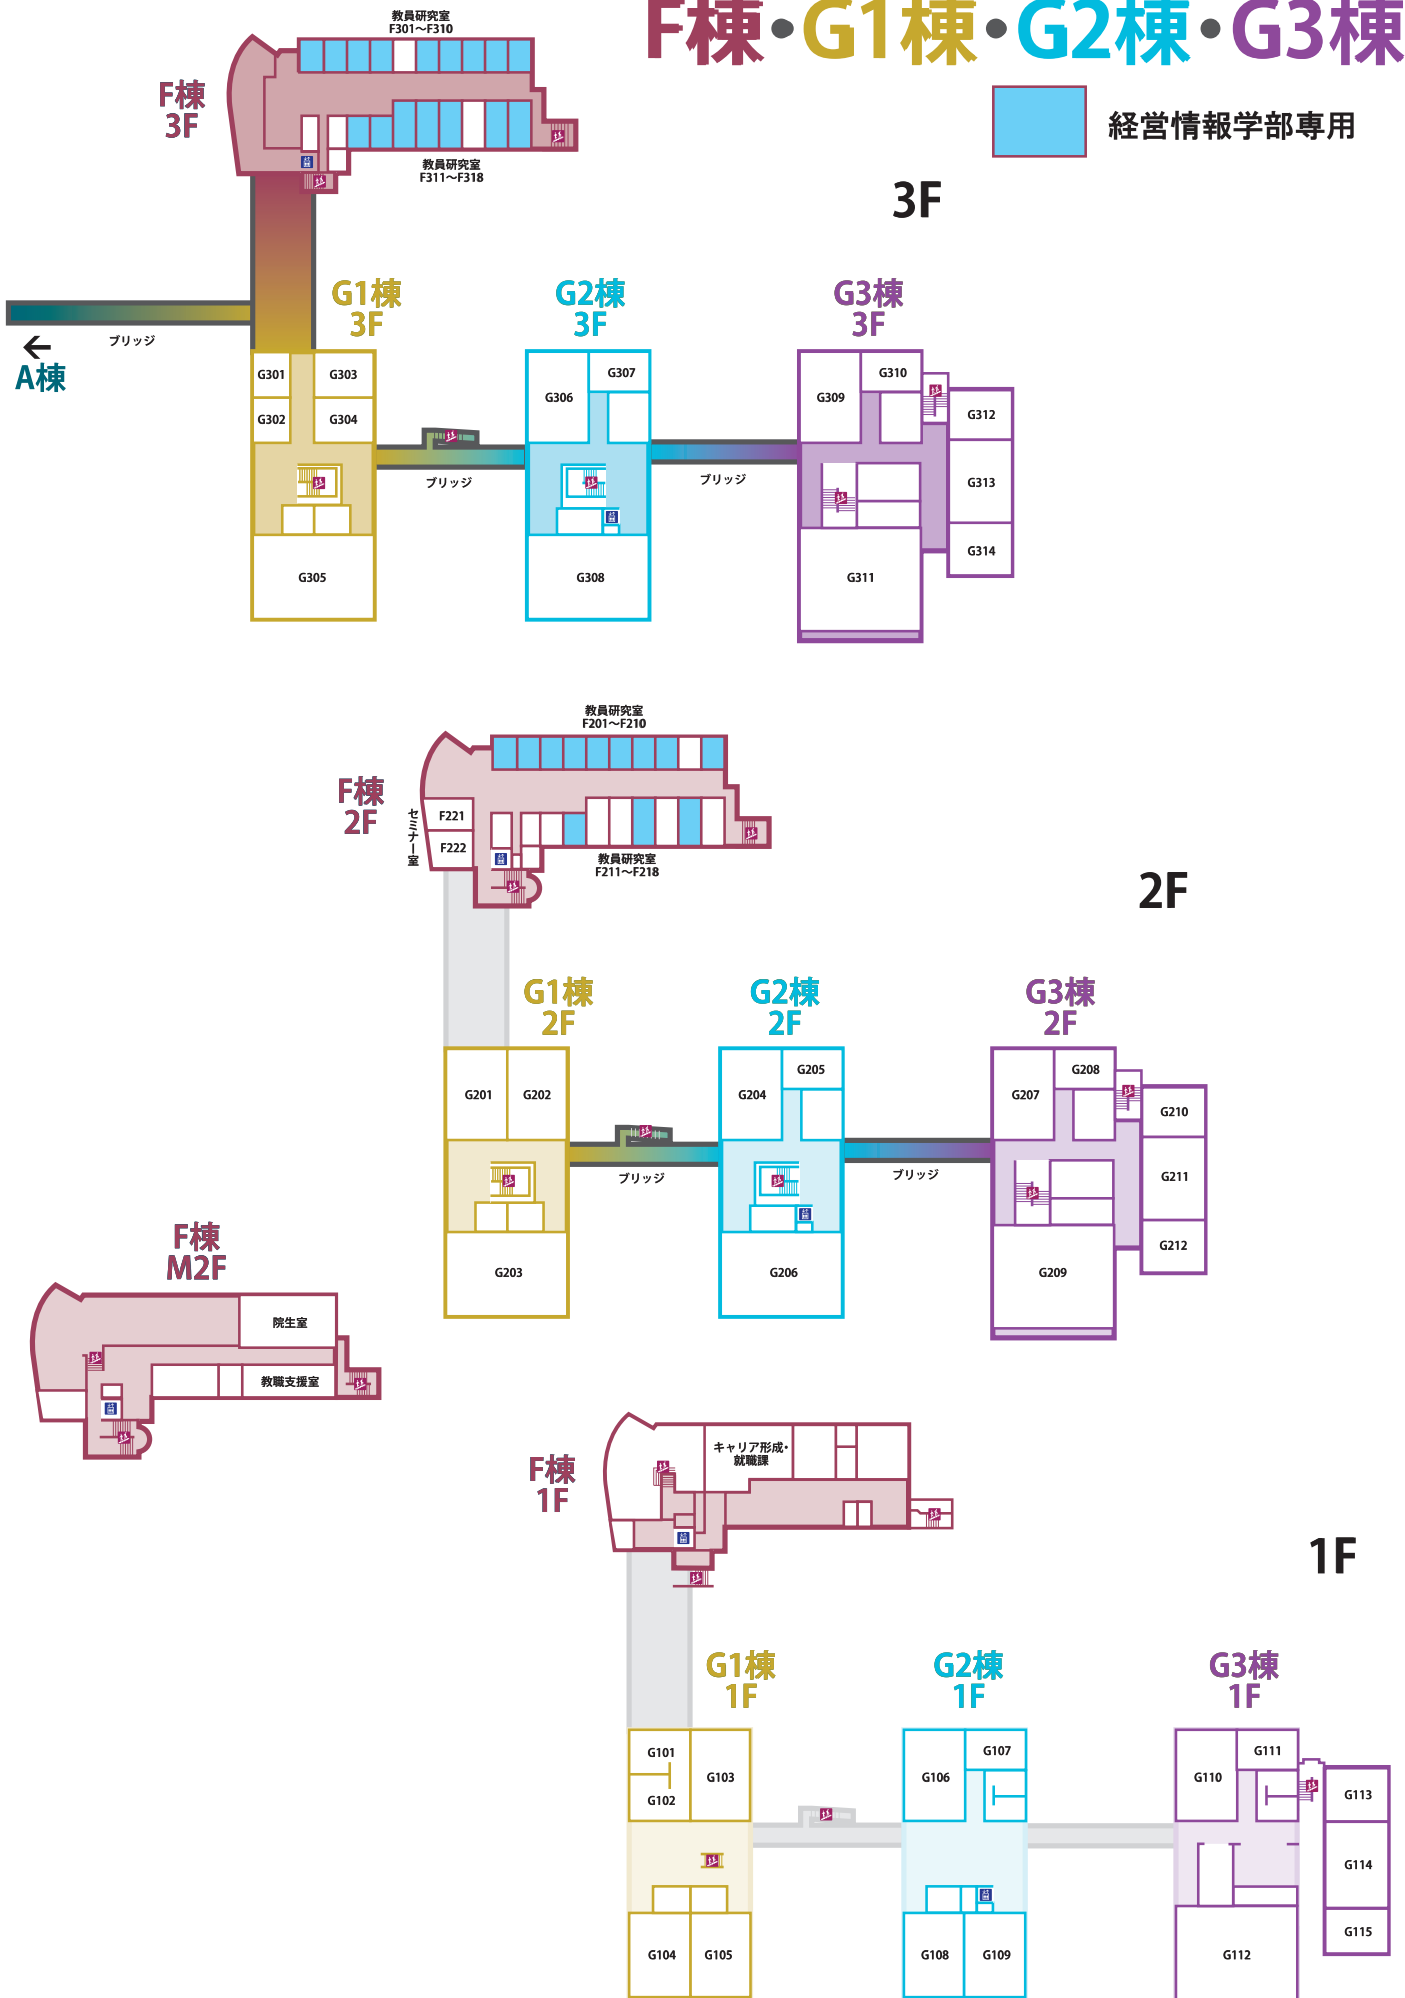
F棟・G1棟・G2棟・G3棟

経営情報学部専用

3F

教員研究室
F301〜F310

F棟
3F

教員研究室
F311〜F318

A棟

ブリッジ

G1棟
3F

G301 G303
G302 G304
G305

ブリッジ

G2棟
3F

G306 G307
G308

ブリッジ

G3棟
3F

G309 G310
G312
G313
G314
G311

2F

教員研究室
F201〜F210

F棟
2F

F221
F222
セミナー室

教員研究室
F211〜F218

G1棟
2F

G201 G202
G203

ブリッジ

G2棟
2F

G204 G205
G206

ブリッジ

G3棟
2F

G207 G208
G210
G211
G212
G209

F棟
M2F

院生室
教職支援室

1F

F棟
1F

キャリア形成・就職課

G1棟
1F

G101
G102
G103
G104 G105

G2棟
1F

G106 G107
G108 G109

G3棟
1F

G110 G111
G113
G114
G115
G112